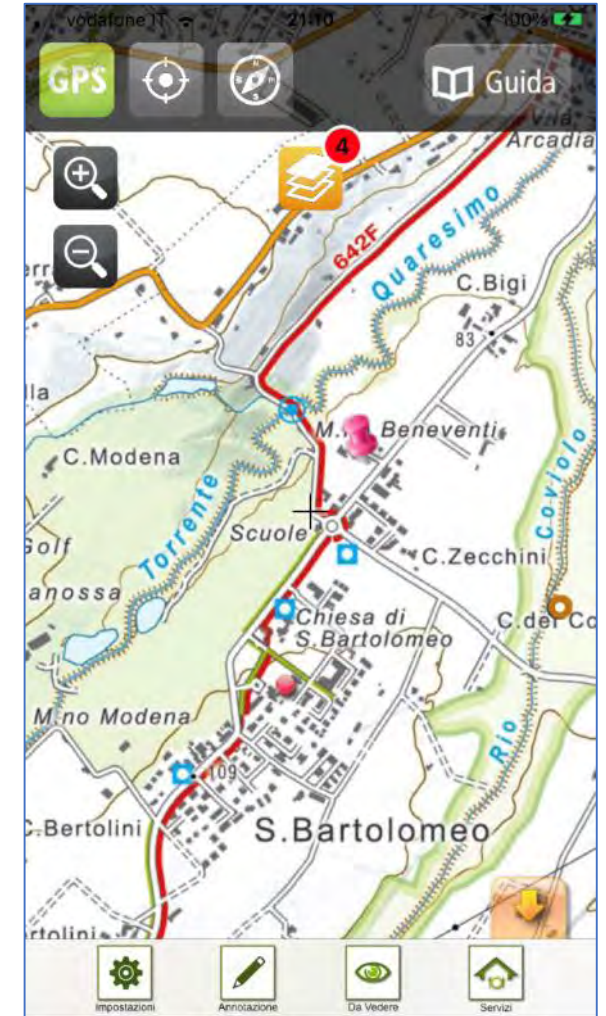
vodafone IT 21:10 100%

GPS

Guida

4

Arcadia

642F

Quaresimo

C.Bigi

83

M. Beneventi

C.Modena

Coviolo

Torrente

Scuole

C.Zecchini

Golf

anossa

Chiesa di S.Bartolomeo

C.del Co

M.no Modena

Rio

109

C.Bertolini

S.Bartolomeo

rtolini

Impostazioni

Annotazione

Da Vedere

Servizi